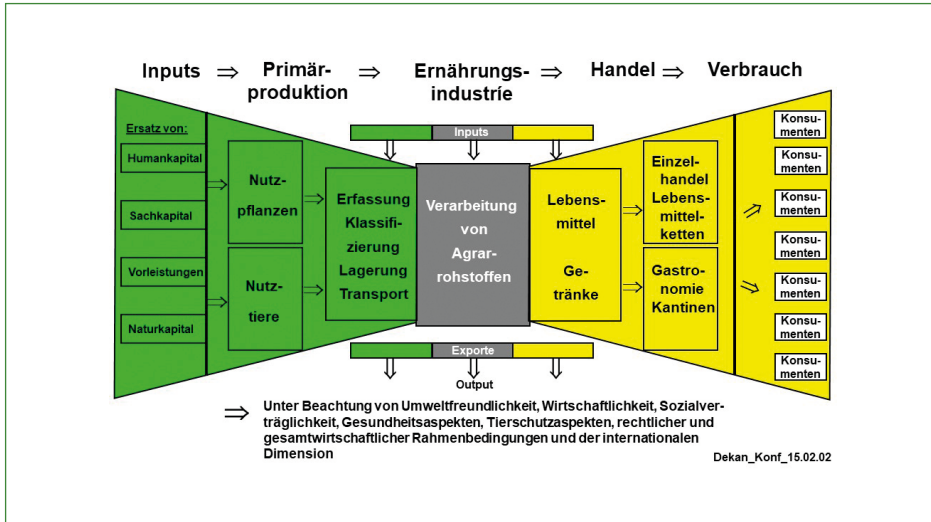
Inputs ⇒ Primärproduktion ⇒ Ernährungsindustrie ⇒ Handel ⇒ Verbrauch

Ersatz von:

Humankapital

Sachkapital

Vorleistungen

Naturkapital

Nutzpflanzen

Nutztiere

Erfassung Klassifizierung Lagerung Transport

Inputs

Verarbeitung von Agrarrohstoffen

Exporte

Output

Lebensmittel

Getränke

Einzelhandel Lebensmittelketten

Gastronomie Kantinen

Konsumenten

Konsumenten

Konsumenten

Konsumenten

Konsumenten

Konsumenten

Konsumenten

⇒ Unter Beachtung von Umweltfreundlichkeit, Wirtschaftlichkeit, Sozialverträglichkeit, Gesundheitsaspekten, Tierschutzaspekten, rechtlicher und gesamtwirtschaftlicher Rahmenbedingungen und der internationalen Dimension

Dekan_Konf_15.02.02